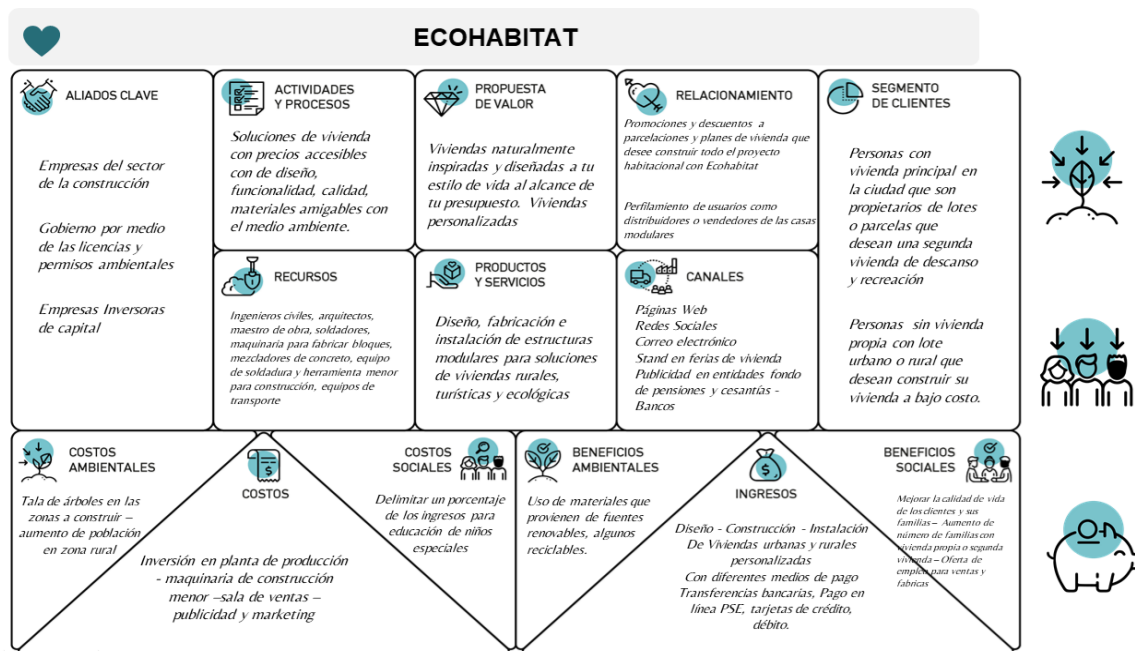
ECOHABITAT

ALIADOS CLAVE

Empresas del sector de la construcción

Gobierno por medio de las licencias y permisos ambientales

Empresas Inversoras de capital

ACTIVIDADES Y PROCESOS

Soluciones de vivienda con precios accesibles con de diseño, funcionalidad, calidad, materiales amigables con el medio ambiente.

RECURSOS

Ingenieros civiles, arquitectos, maestro de obra, soldadores, maquinaria para fabricar bloques, mezcladores de concreto, equipo de soldadura y herramienta menor para construcción, equipos de transporte

PROPUESTA DE VALOR

Viviendas naturalmente inspiradas y diseñadas a tu estilo de vida al alcance de tu presupuesto. Viviendas personalizadas

PRODUCTOS Y SERVICIOS

Diseño, fabricación e instalación de estructuras modulares para soluciones de viviendas rurales, turísticas y ecológicas

RELACIONAMIENTO

Promociones y descuentos a parcelaciones y planes de vivienda que desee construir todo el proyecto habitacional con Ecohabitat

Perfilamiento de usuarios como distribuidores o vendedores de las casas modulares

CANALES

Páginas Web
Redes Sociales
Correo electrónico
Stand en ferias de vivienda
Publicidad en entidades fondo de pensiones y cesantías - Bancos

SEGMENTO DE CLIENTES

Personas con vivienda principal en la ciudad que son propietarios de lotes o parcelas que desean una segunda vivienda de descanso y recreación

Personas sin vivienda propia con lote urbano o rural que desean construir su vivienda a bajo costo.

COSTOS AMBIENTALES

Tala de árboles en las zonas a construir – aumento de población en zona rural

COSTOS

Inversión en planta de producción - maquinaria de construcción menor –sala de ventas – publicidad y marketing

COSTOS SOCIALES

Delimitar un porcentaje de los ingresos para educación de niños especiales

BENEFICIOS AMBIENTALES

Uso de materiales que provienen de fuentes renovables, algunos reciclables.

INGRESOS

Diseño - Construcción - Instalación De Viviendas urbanas y rurales personalizadas
Con diferentes medios de pago Transferencias bancarias, Pago en línea PSE, tarjetas de crédito, débito.

BENEFICIOS SOCIALES

Mejorar la calidad de vida de los clientes y sus familias – Aumento de número de familias con vivienda propia o segunda vivienda – Oferta de empleo para ventas y fabricas